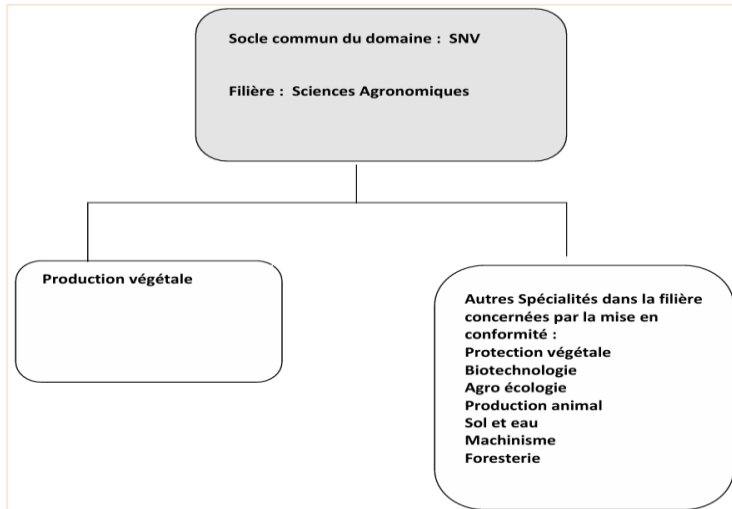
Socle commun du domaine : SNV

Filière : Sciences Agronomiques

Production végétale

Autres Spécialités dans la filière concernées par la mise en conformité :
Protection végétale
Biotechnologie
Agro écologie
Production animal
Sol et eau
Machinisme
Foresterie